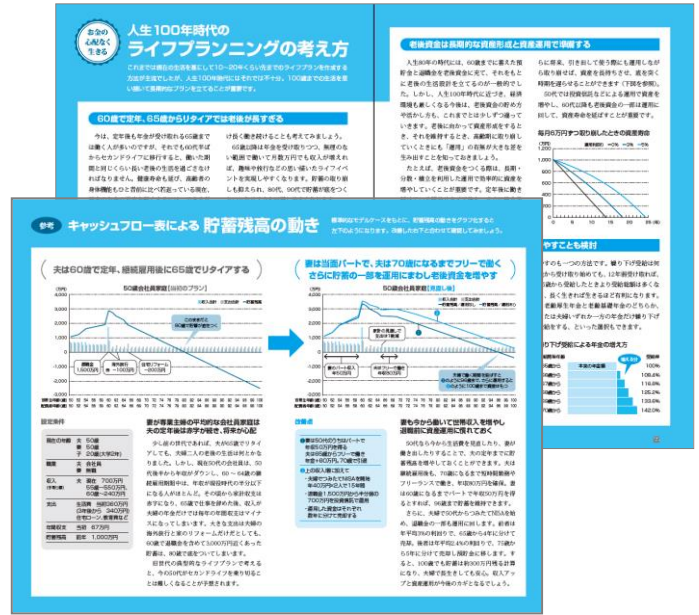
お金の心配なく生きる

人生100年時代のライフプランニングの考え方

これまでは親の生活を基にして10～20年くらい先までのライフプランを作成する方法が主流でしたが、人生100年時代にはそれでは不十分。100歳までの生活を見据えて長期的なプランを立てることが重要です。

60歳で定年、65歳からリタイアでは老後が長すぎる

今は、定年後も年金が受け取れる65歳までは働く人が多いのですが、それでも60代半ばからセカンドライフに移行すると、働いた期間に対してかなり長い老後の生活を送ることになります。健康寿命も延び、高齢者の身体機能もかなり向上してきたことから、

け長く働き続けることも考えてみましょう。

老後資金は長期的な資産形成と資産運用で準備する

人生80年の時代には、60歳までに蓄えた預貯金と退職金を老後資金に充てて、それほどもとに老後の生活資金を立てるのが一般的でした。しかし、人生100年時代においては、資産を取り崩しながら生活していくには、老後資金が尽きてしまう可能性もあります。

毎月6万円ずつ取り崩したときの資産寿命

やすことも検討

り下げ受給による年金の増え方

参考 キャッシュフロー表による貯蓄残高の動き

夫は60歳で定年、継続雇用後に65歳でリタイアする

50歳会社員家庭〈当初のプラン〉

妻は当面パートで、夫は70歳になるまでフリーで働く
さらに貯蓄の一部を運用にまわし老後資金を増やす

50歳会社員家庭〈見直し後〉

設定条件

家族構成
夫 50歳
妻 50歳
子 20歳(大学2年)

職業
夫 会社員
妻 専業

収入(手取り)
夫 額面 700万円
60～65歳 550万円
65歳～ 240万円

支出
生活費 年間380万円
住宅ローン 340万円
学費

貯蓄残高 現在 1,000万円

妻が専業主婦の平均的な会社員家庭は夫の定年後は赤字が続き、貯金が必要

改善点

妻も少しずつ働いて世帯収入を増やし退職前の貯蓄水準に戻していく

6